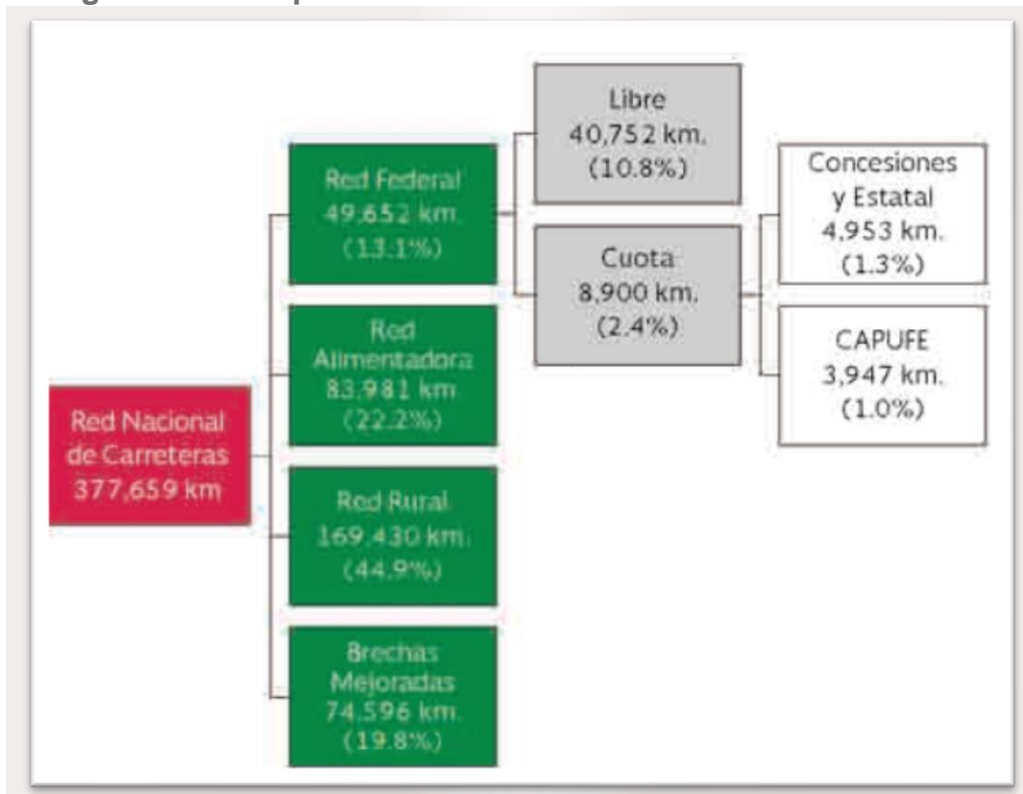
Red Nacional de Carreteras 377,659 km

Red Federal 49,652 km. (13.1%)

Red Alimentadora 83,981 km. (22.2%)

Red Rural 169,430 km. (44.9%)

Brechas Mejoradas 74,596 km. (19.8%)

Libre 40,752 km. (10.8%)

Cuota 8,900 km. (2.4%)

Concesiones y Estatal 4,953 km. (1.3%)

CAPUFE 3,947 km. (1.0%)